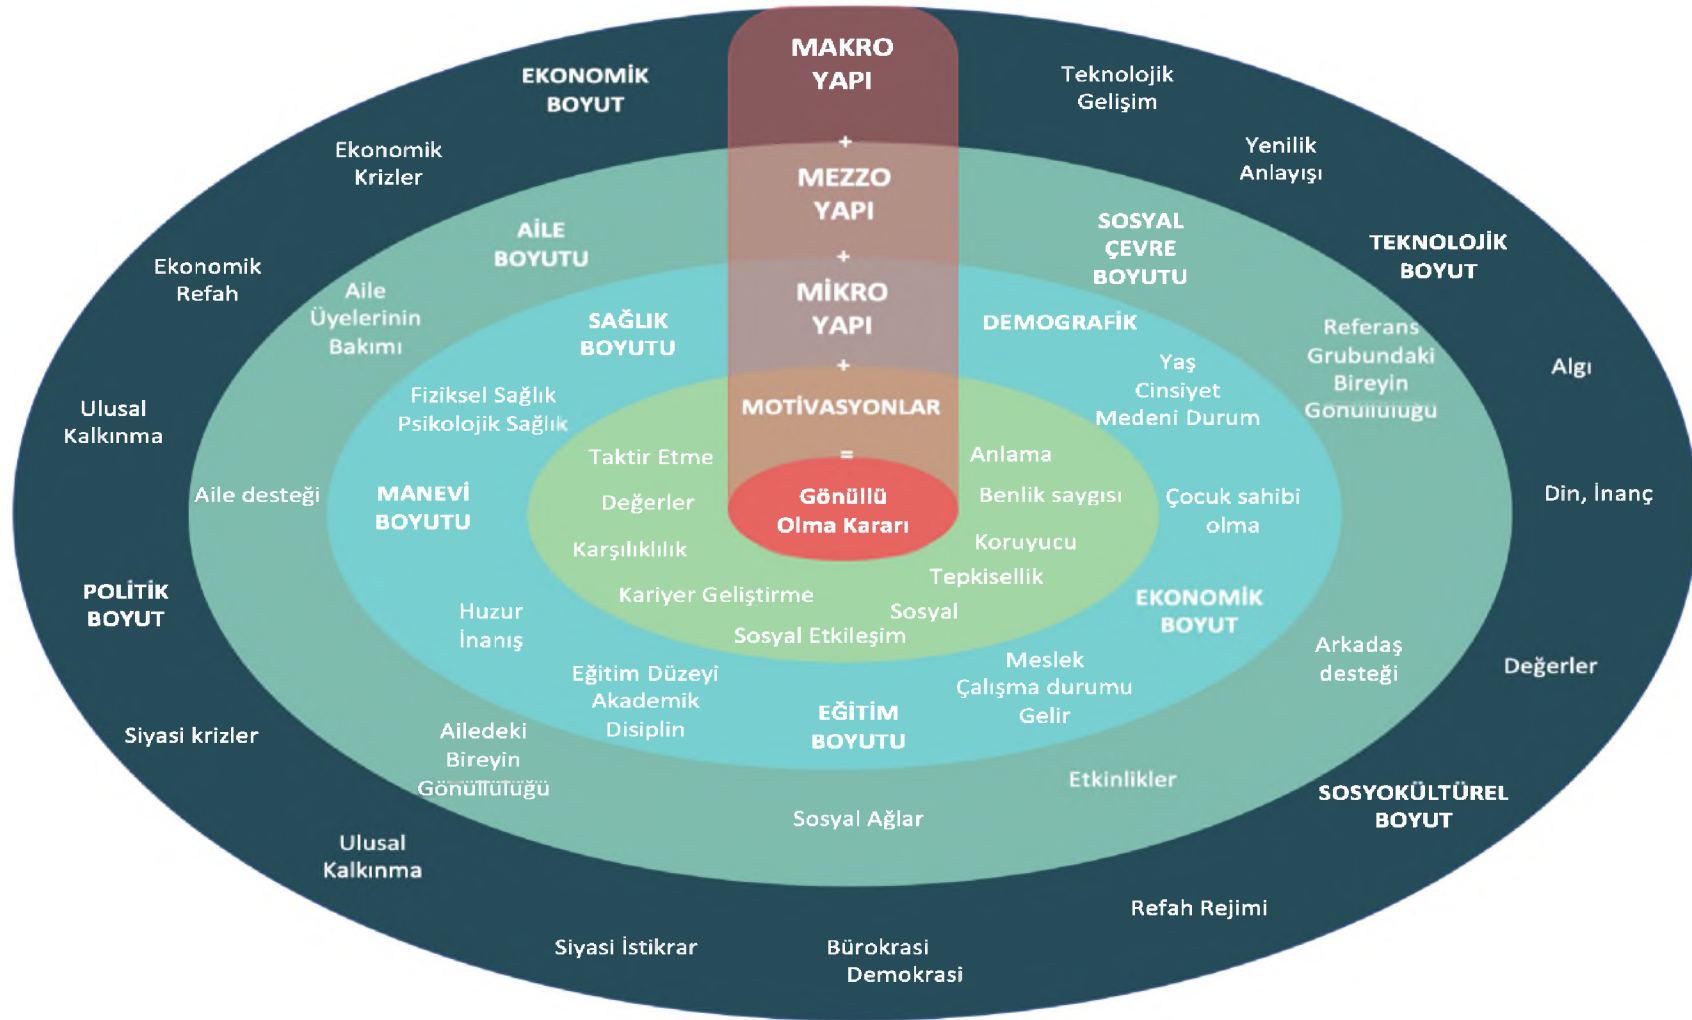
MAKRO YAPI
+
MEZZO YAPI
+
MİKRO YAPI
+
MOTİVASYONLAR
=
Gönüllü Olma Kararı

EKONOMİK BOYUT

Teknolojik Gelişim

Ekonomik Krizler

Yenilik Anlayışı

AİLE BOYUTU

SOSYAL ÇEVRE BOYUTU

TEKNOLOJİK BOYUT

Ekonomik Refah

Aile Üyelerinin Bakımı

SAĞLIK BOYUTU

DEMOGRAFİK

Referans Grubundaki Bireyin Gönüllülüğü

Algı

Yaş Cinsiyet Medeni Durum

Ulusal Kalkınma

Fiziksel Sağlık Psikolojik Sağlık

Taktir Etme

Anlama

Aile desteği

MANEVİ BOYUTU

Değerler

Benlik saygısı

Çocuk sahibi olma

Din, İnanç

Karşılıklılık

Koruyucu

Tepkisellik

POLİTİK BOYUT

Kariyer Geliştirme

Sosyal

EKONOMİK BOYUT

Huzur İnanış

Sosyal Etkileşim

Arkadaş desteği

Değerler

Meslek Çalışma durumu Gelir

Eğitim Düzeyi Akademik Disiplin

EĞİTİM BOYUTU

Siyasi krizler

Ailedeki Bireyin Gönüllülüğü

Etkinlikler

SOSYOKÜLTÜREL BOYUT

Sosyal Ağlar

Ulusal Kalkınma

Refah Rejimi

Siyasi İstikrar

Bürokrasi Demokrasi